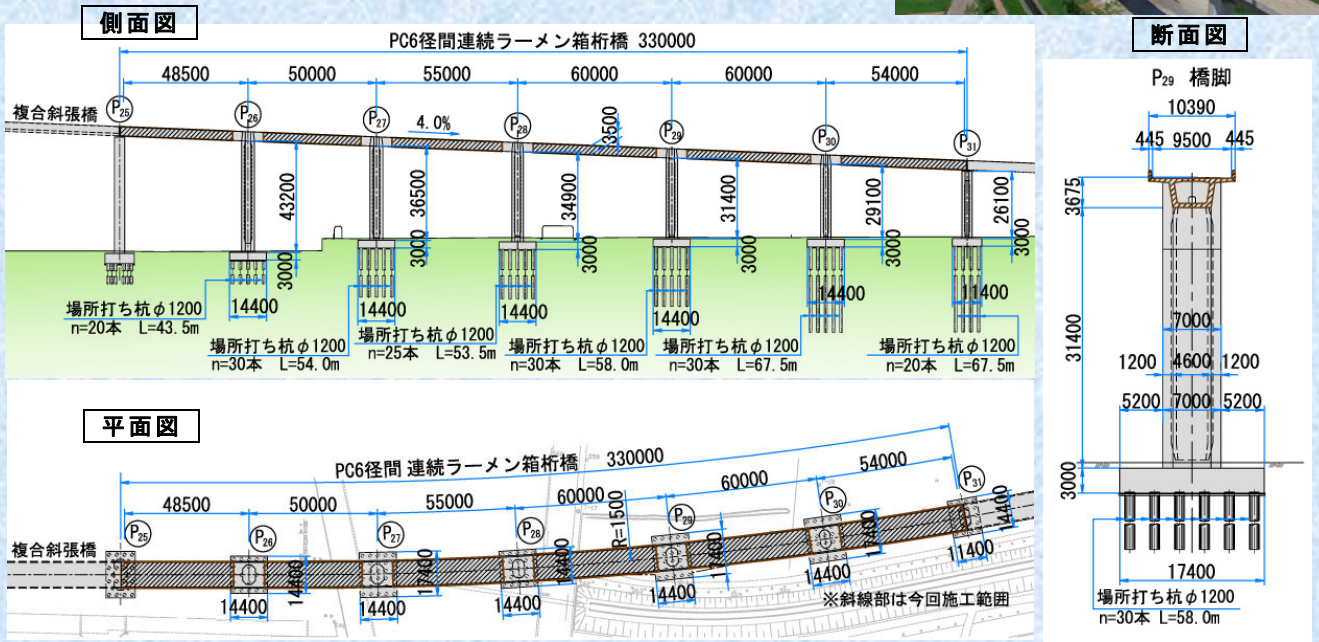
側面図

PC6径間連続ラーメン箱桁橋 330000

48500 50000 55000 60000 60000 54000

複合斜張橋

$P_{25}$ $P_{26}$ $P_{27}$ $P_{28}$ $P_{29}$ $P_{30}$ $P_{31}$

4.0%

3500

43200 36500 34900 31400 29100 26100

3000 3000 3000 3000 3000 3000

14400 14400 14400 14400 14400 11400

場所打ち杭φ1200
n=20本 L=43.5m

場所打ち杭φ1200
n=30本 L=54.0m

場所打ち杭φ1200
n=25本 L=53.5m

場所打ち杭φ1200
n=30本 L=58.0m

場所打ち杭φ1200
n=30本 L=67.5m

場所打ち杭φ1200
n=20本 L=67.5m

平面図

PC6径間 連続ラーメン箱桁橋 330000

48500 50000 55000 60000 60000 54000

R=1500

複合斜張橋

$P_{25}$ $P_{26}$ $P_{27}$ $P_{28}$ $P_{29}$ $P_{30}$ $P_{31}$

14400 14400 14400 14400 14400 14400 11400

14400 17400 14400 17400 14400 11400

※斜線部は今回施工範囲

断面図

$P_{29}$ 橋脚

10390

445 9500 445

3675

7000

31400

1200 4600 1200

5200 7000 5200

3000

17400

場所打ち杭φ1200
n=30本 L=58.0m